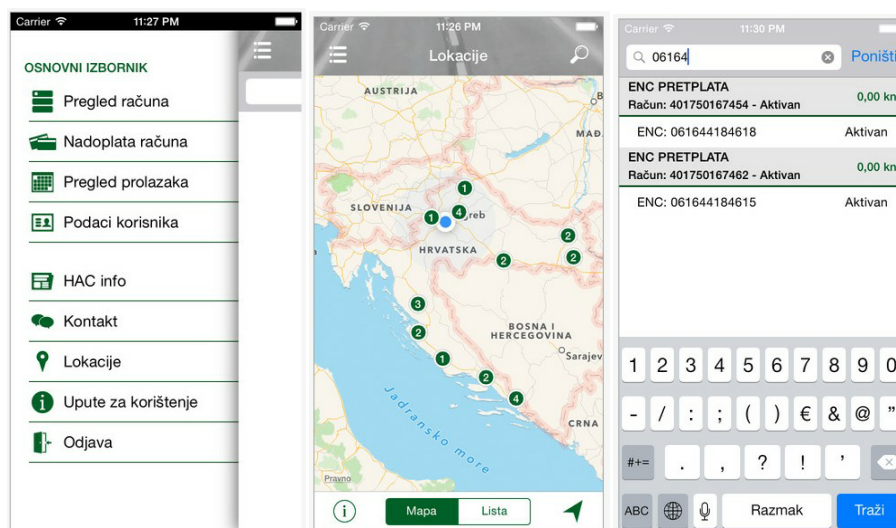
Carrier 11:27 PM

OSNOVNI IZBORNIK

Pregled računa

Nadoplata računa

Pregled prolazaka

Podaci korisnika

HAC info

Kontakt

Lokacije

Upute za korištenje

Odjava

Carrier 11:26 PM

Lokacije

AUSTRIJA

MAĐ

SLOVENIJA

Zagreb

HRVATSKA

BOSNA I HERCEGOVINA

Sarajev

CRNA

Jadransko more

Pravno

1 4 1 2 2 2 3 2 1 2 4

Mapa

Lista

Carrier 11:30 PM

06164

Poništi

ENC PRETPLATA

Račun: 401750167454 - Aktivan

0,00 kn

ENC: 061644184618

Aktivan

ENC PRETPLATA

Račun: 401750167462 - Aktivan

0,00 kn

ENC: 061644184615

Aktivan

1 2 3 4 5 6 7 8 9 0

- / : ; ( ) € & @ "

#+= . , ? ! '

ABC Razmak Traži